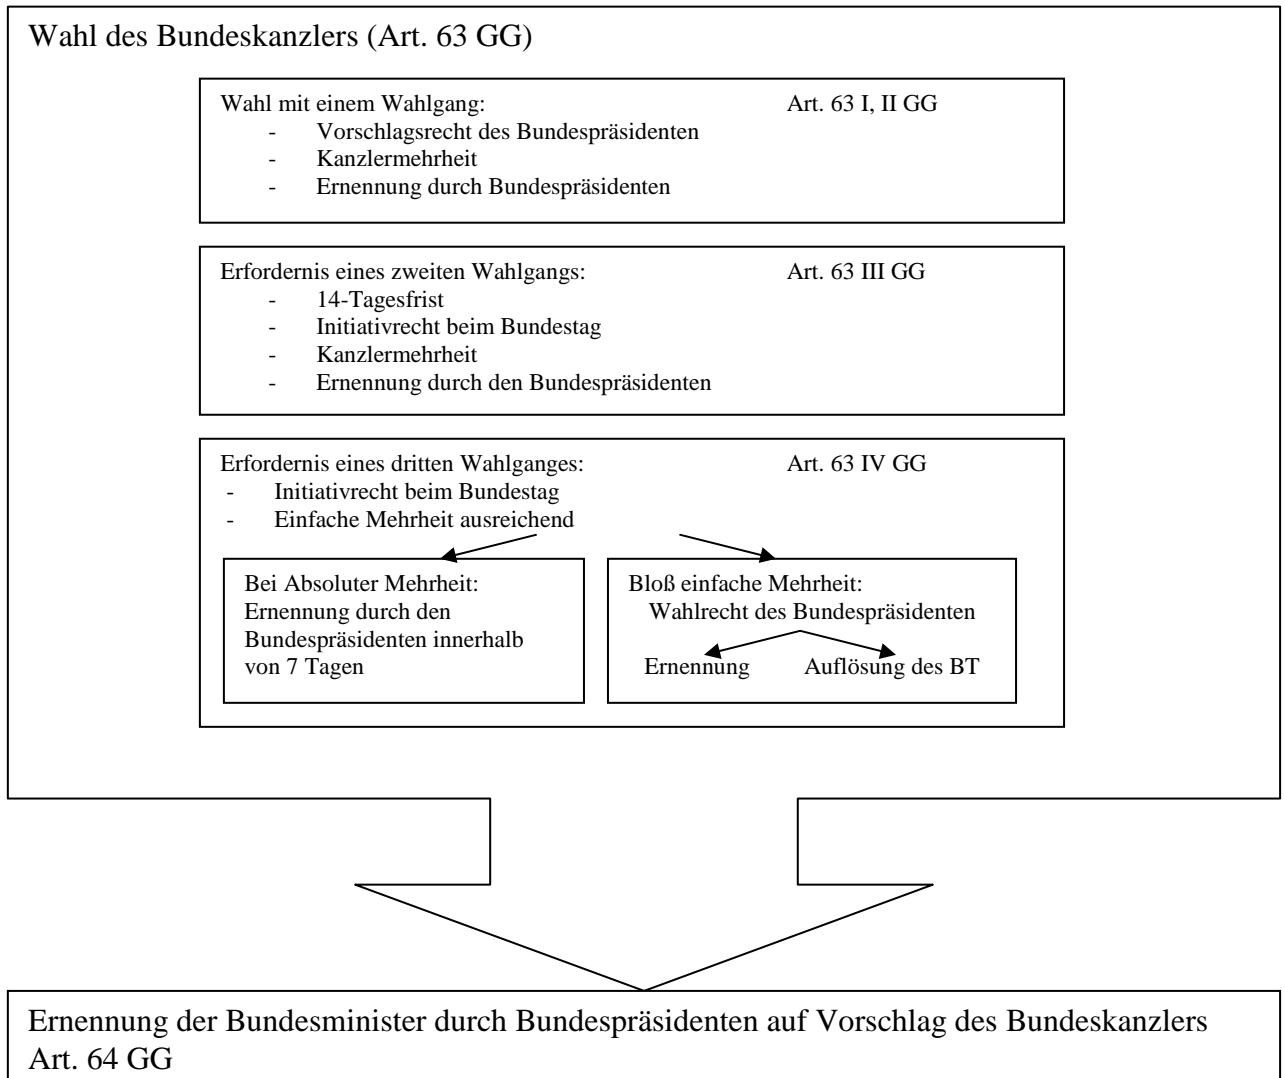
Wahl des Bundeskanzlers (Art. 63 GG)

Wahl mit einem Wahlgang: Art. 63 I, II GG
- Vorschlagsrecht des Bundespräsidenten
- Kanzlermehrheit
- Ernennung durch Bundespräsidenten

Erfordernis eines zweiten Wahlgangs: Art. 63 III GG
- 14-Tagesfrist
- Initiativrecht beim Bundestag
- Kanzlermehrheit
- Ernennung durch den Bundespräsidenten

Erfordernis eines dritten Wahlganges: Art. 63 IV GG
- Initiativrecht beim Bundestag
- Einfache Mehrheit ausreichend

Bei Absoluter Mehrheit: Ernennung durch den Bundespräsidenten innerhalb von 7 Tagen

Bloß einfache Mehrheit: Wahlrecht des Bundespräsidenten

Ernennung

Auflösung des BT

Ernennung der Bundesminister durch Bundespräsidenten auf Vorschlag des Bundeskanzlers Art. 64 GG